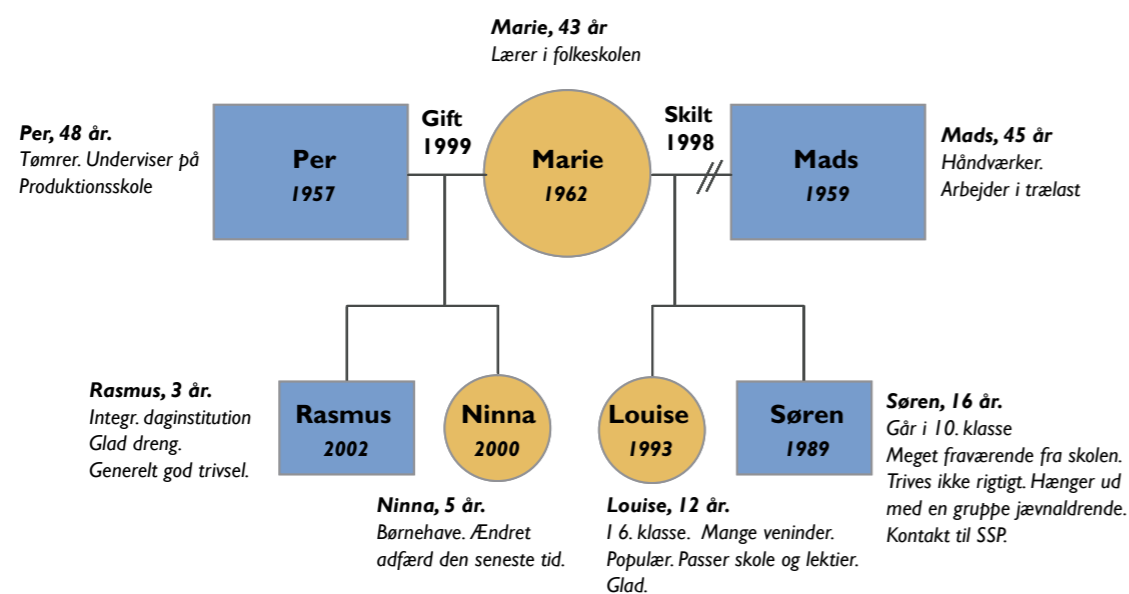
Marie, 43 år
Lærer i folkeskolen

Per, 48 år.
Tømrer. Underviser på Produktionsskole

Per
1957

Gift
1999

Marie
1962

Skilt
1998

Mads
1959

Mads, 45 år
Håndværker.
Arbejder i trælast

Rasmus, 3 år.
Integr. daginstitution
Glad dreng.
Generelt god trivsel.

Rasmus
2002

Ninna
2000

Louise
1993

Søren
1989

Søren, 16 år.
Går i 10. klasse
Meget fraværende fra skolen. Trives ikke rigtigt. Hænger ud med en gruppe jævnaldrende. Kontakt til SSP.

Ninna, 5 år.
Børnehave. Ændret adfærd den seneste tid.

Louise, 12 år.
I 6. klasse. Mange veninder. Populær. Passer skole og lektier. Glad.